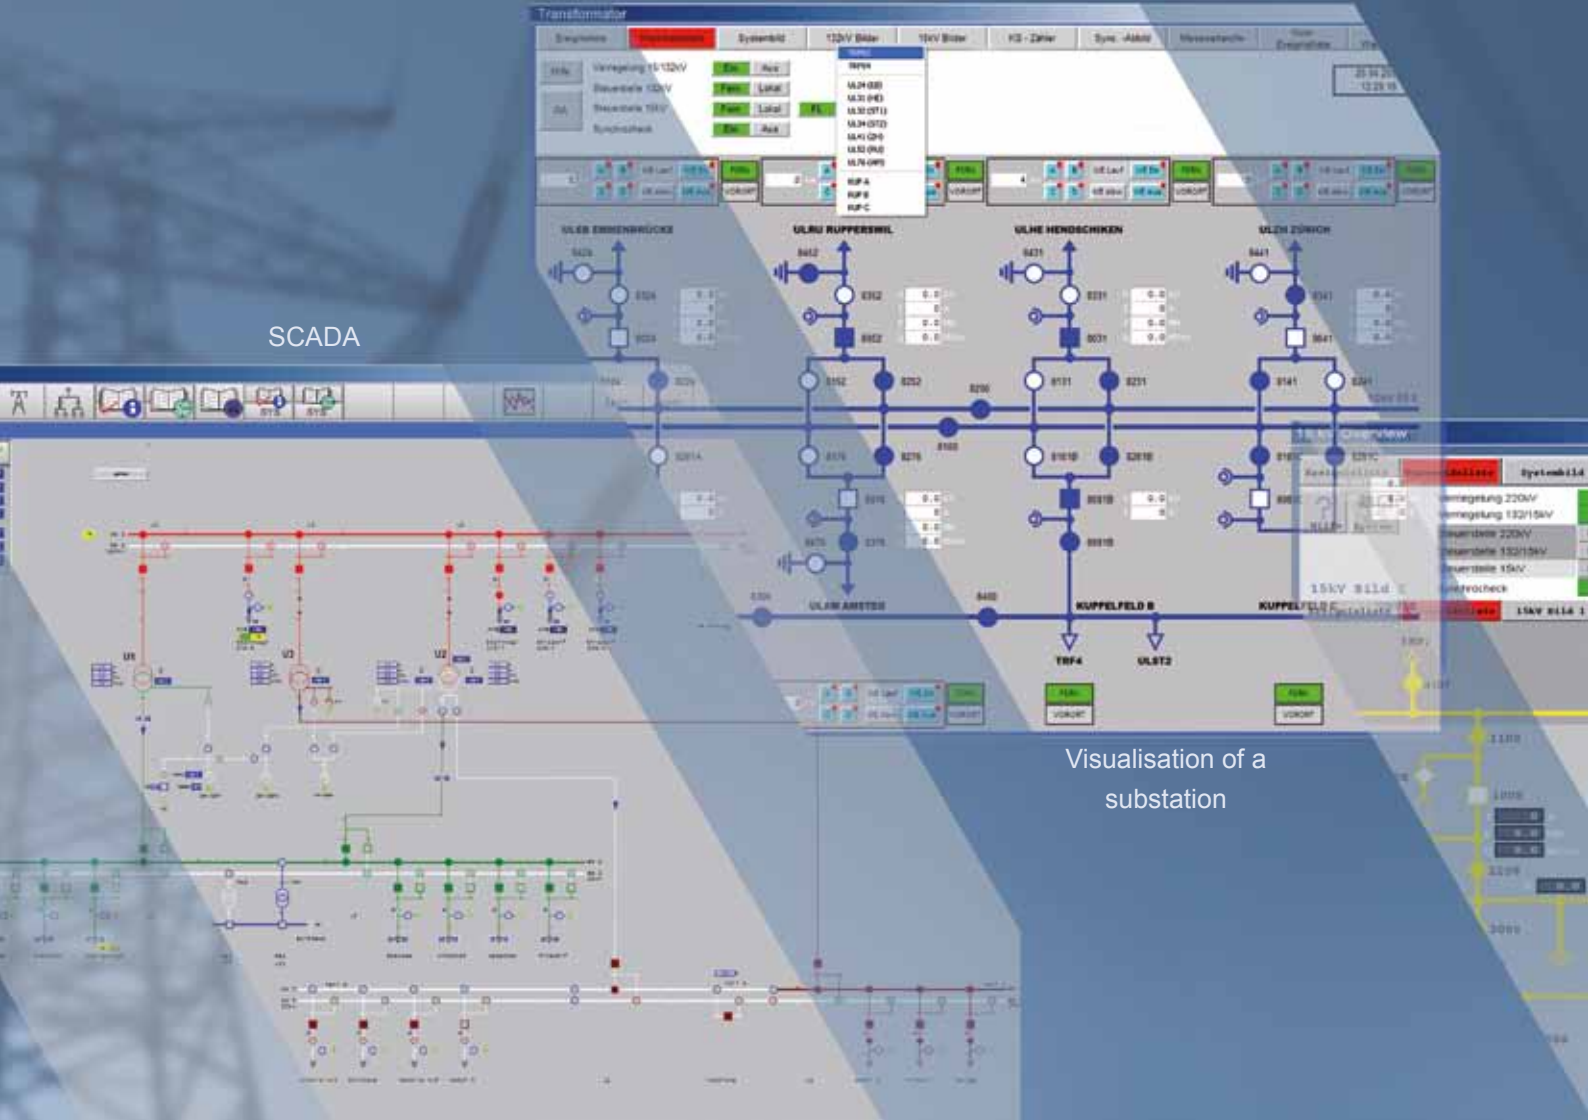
Transformator

Ereignisse | Meldeliste | Systembild | 132kV Bilder | 15kV Bilder | KS - Zähler | Sync. -Abbild | Messwerte | Neue Ereignisse

Verriegelung 15/132kV Ein Aus
Steuerstelle 132kV Fern Lokal
Steuerstelle 15kV Fern Lokal FL
Synchrocheck Ein Aus

ULEB EMMENBRÜCKE
ULRU RUPPERSWIL
ULHE HENDSCHIKEN
ULZH ZÜRICH
ULAM AMSTEG
KUPPELFELD B
KUPPELFELD
TRF4
ULST2

SCADA

Verriegelung 220kV
Verriegelung 132/15kV
Steuerstelle 220kV
Steuerstelle 132/15kV
Steuerstelle 15kV
Synchrocheck

Systembild
15kV Bild

Visualisation of a substation